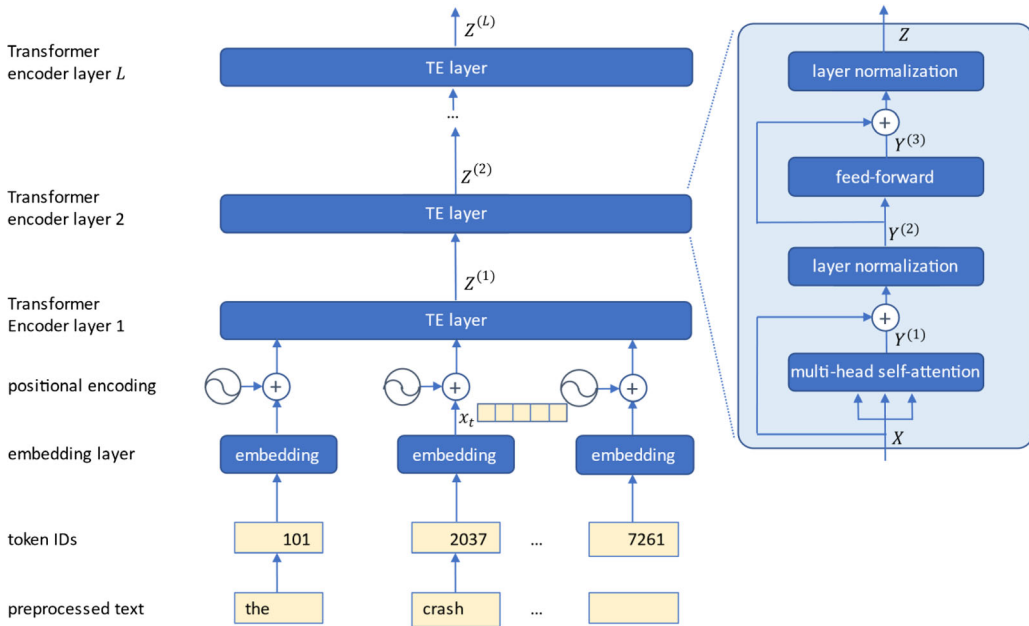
$Z^{(L)}$

Transformer encoder layer $L$

TE layer

...

$Z^{(2)}$

Transformer encoder layer 2

TE layer

$Z^{(1)}$

Transformer Encoder layer 1

TE layer

positional encoding

+

+

+

$x_t$

embedding layer

embedding

embedding

embedding

token IDs

101

2037

...

7261

preprocessed text

the

crash

...

$Z$

layer normalization

+

$Y^{(3)}$

feed-forward

$Y^{(2)}$

layer normalization

+

$Y^{(1)}$

multi-head self-attention

$X$